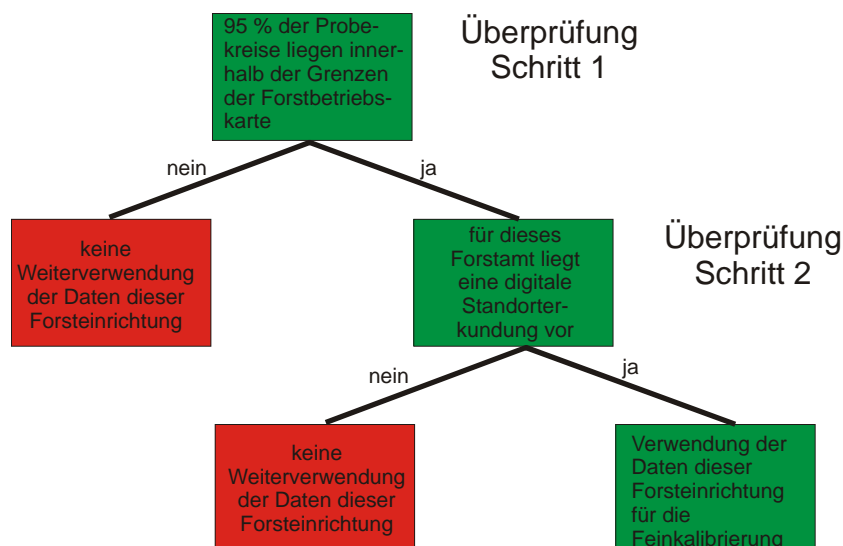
95 % der Probekreise liegen innerhalb der Grenzen der Forstbetriebskarte

Überprüfung Schritt 1

nein

ja

keine Weiterverwendung der Daten dieser Forsteinrichtung

für dieses Forstamt liegt eine digitale Standorterkundung vor

Überprüfung Schritt 2

nein

ja

keine Weiterverwendung der Daten dieser Forsteinrichtung

Verwendung der Daten dieser Forsteinrichtung für die Feinkalibrierung